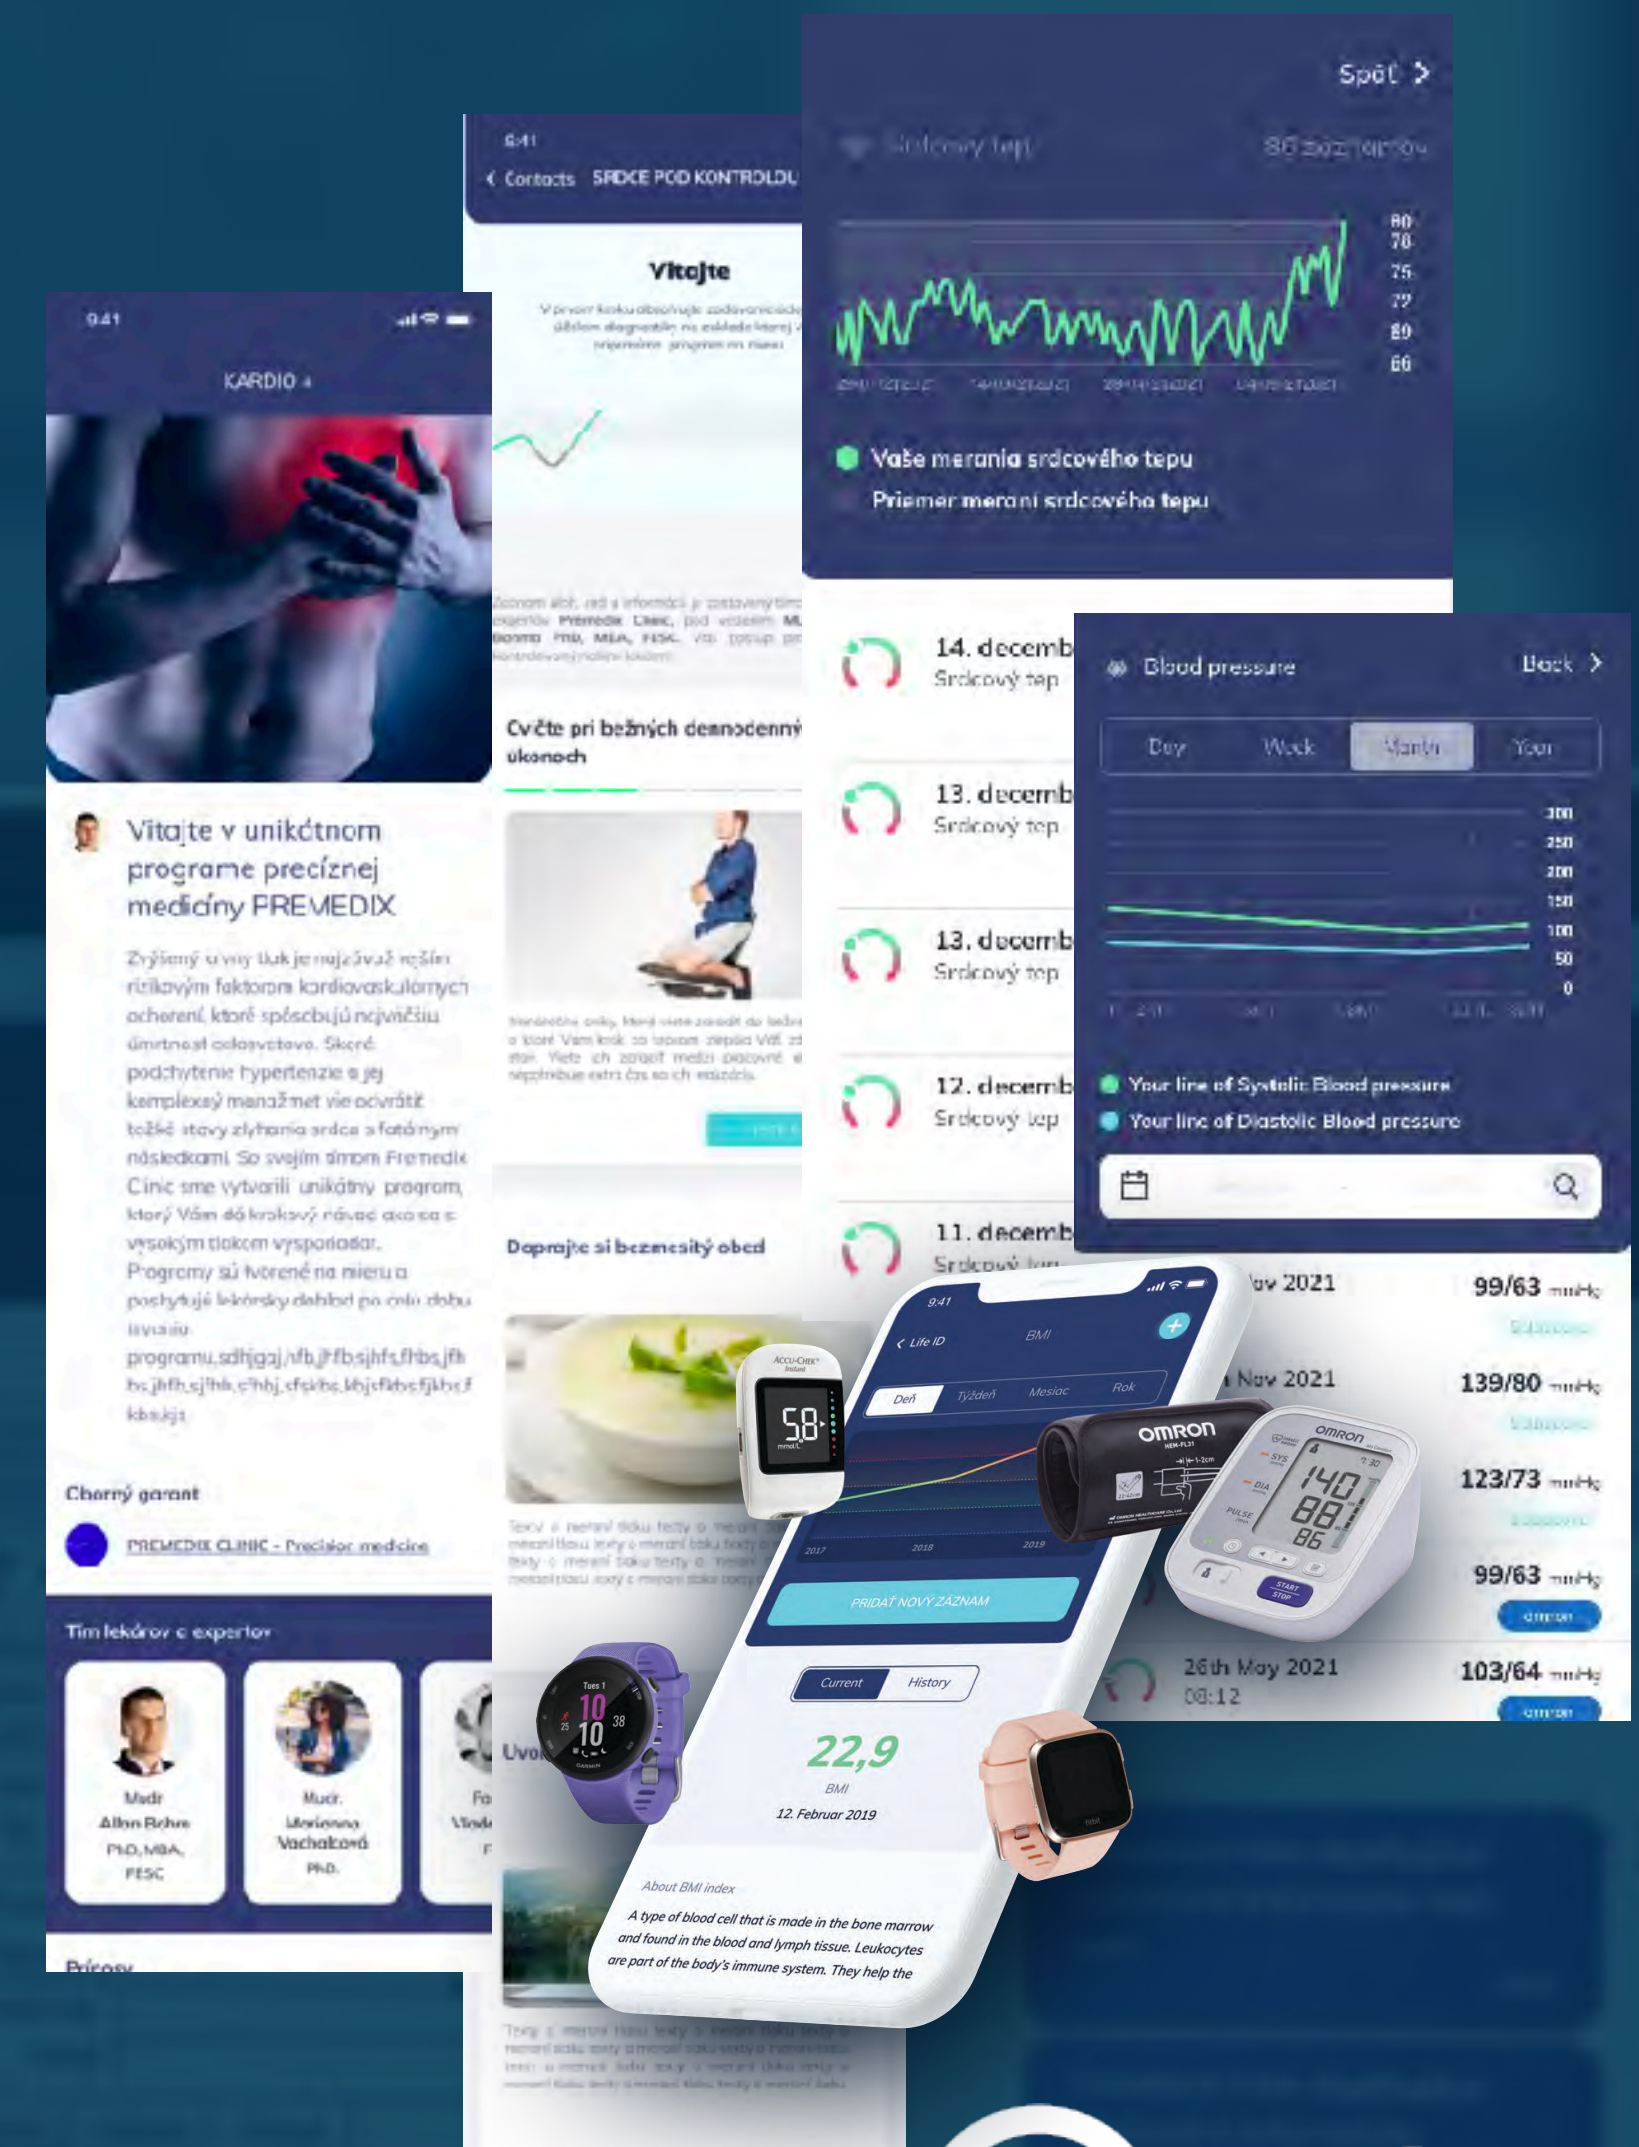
9:41

KARDIO

Vitajte v unikátnom programe precíznej medicíny PREMEDIX

Zvýšený u vás tlak je najzávažnejším rizikovým faktorom kardiovaskulárnych ochorení, ktoré spôsobujú najväčšiu úmrtnosť obyvateľstva. Skoré podchytenie hypertenzie a jej komplexný manažment vie odvrátiť ťažké stavy zlyhania srdca s fatálnymi následkami. So svojím tímom Premedix Clinic sme vytvorili unikátny program, ktorý Vám dá krokový návod ako sa s vysokým tlakom vysporiadať. Programy sú tvorené na mieru a poskytujú lekársky dohľad po celú dobu trvania programu.sdhjgaj.nfb.jhfbsjhfs.fhbs.jfh bs.jhfh.sjhh.shhj.sfskbs.khjsfkbsfjkbsf kbskjs

Obsahový garant

PREMEDIX CLINIC - Precision medicine

Tím lekárov a expertov

MUDr. Allan Bohm PhD, MBA, FESC

MUDr. Marianna Vachalková PhD.

Príčiny

9:41
Contacts SRDCE POD KONTROLOU

Vitajte

Cvičte pri bežných denných úkonoch

Doprajte si bezmäsitý obed

Uvo

Späť

Srdcový tep
86 záznamov

80
78
75
72
69
66

Vaše merania srdcového tepu
Priemer merani srdcového tepu

14. decemb
Srdcový tep
13. decemb
Srdcový tep
13. decemb
Srdcový tep
12. decemb
Srdcový tep
11. decemb
Srdcový tep

Blood pressure
Back

Day
Week
Month
Year

300
250
200
150
100
50
0

Your line of Systolic Blood pressure
Your line of Diastolic Blood pressure

Nov 2021 99/63 mmHg
Nov 2021 139/80 mmHg
123/73 mmHg
99/63 mmHg
omron
26th May 2021 103/64 mmHg
08:12
omron

9:41
Life ID
BMI
Deň
Týždeň
Mesiac
Rok
2017
2018
2019
PRIDAŤ NOVÝ ZÁZNAM
Current
History
22,9
BMI
12. Februar 2019
About BMI index
A type of blood cell that is made in the bone marrow and found in the blood and lymph tissue. Leukocytes are part of the body's immune system. They help the

ACCU-CHEK
5.8
mmol/L

OMRON
OMRON
140
88
86
SYS
DIA
PULSE
START STOP

Tues 1
10
38
25
10
GARMIN